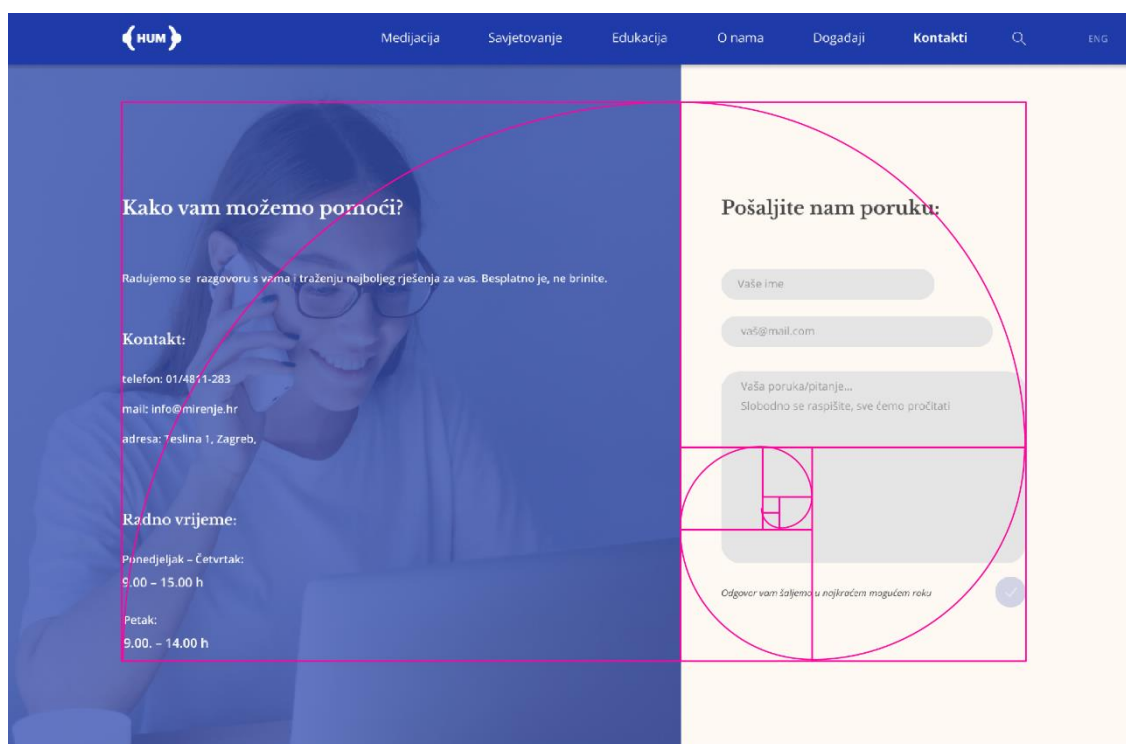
HUM

Medijacija Savjetovanje Edukacija O nama Događaji Kontakti ENG

Kako vam možemo pomoći?

Radujemo se razgovoru s vama i traženju najboljeg rješenja za vas. Besplatno je, ne brinite.

Kontakt:

telefon: 01/4811-283

mail: info@mirenje.hr

adresa: Teslina 1, Zagreb,

Radno vrijeme:

Ponedjeljak – Četvrtak:
9.00 – 15.00 h

Petak:
9.00. – 14.00 h

Pošaljite nam poruku:

Vaše ime

vaš@mail.com

Vaša poruka/pitanje...
Slobodno se raspišite, sve ćemo pročitati

Odgovor vam šaljemo u najkraćem mogućem roku